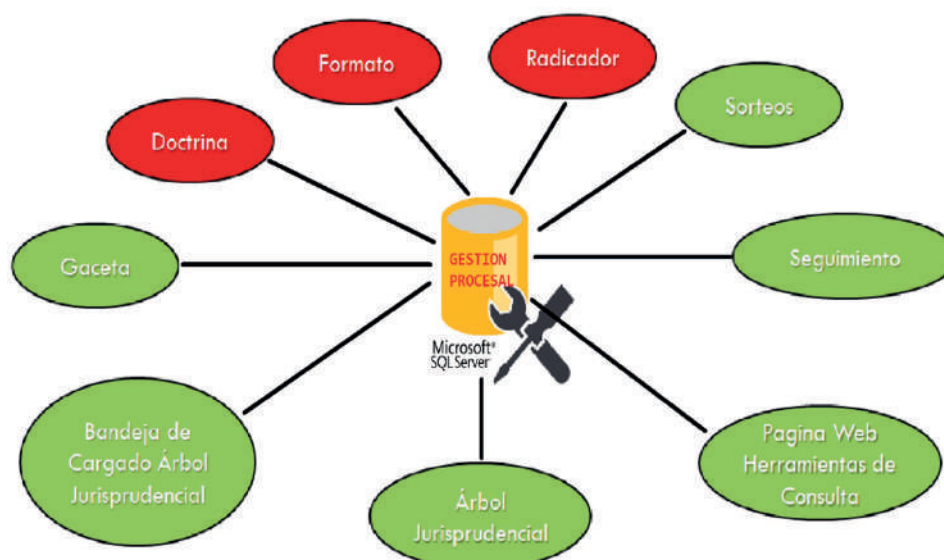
Formato

Radicador

Doctrina

Sorteos

Gaceta

GESTION PROCESAL

Seguimiento

Microsoft® SQL Server

Bandeja de Cargado Árbol Jurisprudencial

Pagina Web Herramientas de Consulta

Árbol Jurisprudencial